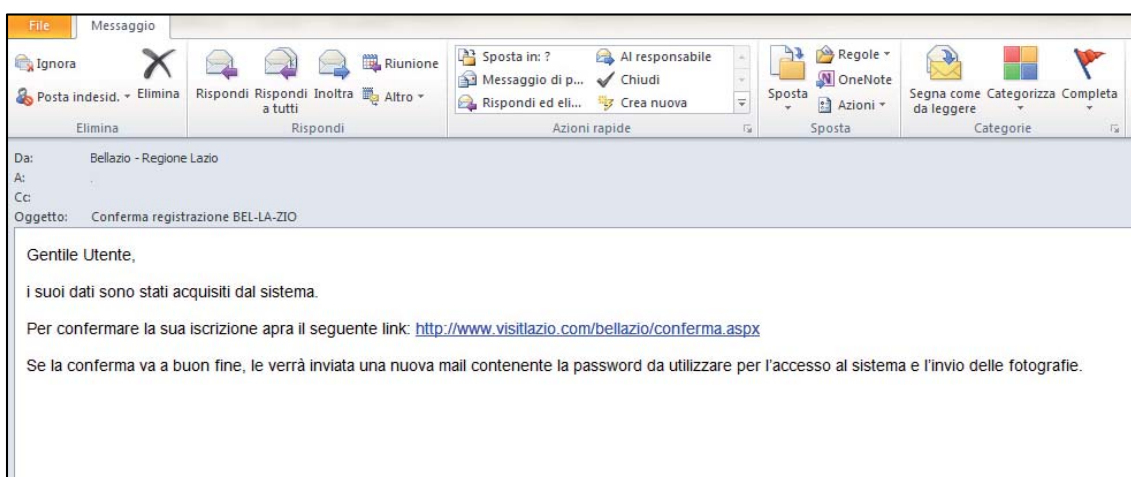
File Messaggio

Ignora
Posta indesid. ▾ Elimina
Elimina

Rispondi Rispondi a tutti Inoltra Riunione Altro ▾
Rispondi

Sposta in: ?
Messaggio di p...
Rispondi ed eli...
Al responsabile
Chiudi
Crea nuova
Azioni rapide

Sposta
Regole ▾
OneNote
Azioni ▾
Sposta

Segna come da leggere Categorizza Completa
Categorie

Da: Bellazio - Regione Lazio
A: .
Cc:
Oggetto: Conferma registrazione BEL-LA-ZIO

Gentile Utente,

i suoi dati sono stati acquisiti dal sistema.

Per confermare la sua iscrizione apra il seguente link: http://www.visitlazio.com/bellazio/conferma.aspx

Se la conferma va a buon fine, le verrà inviata una nuova mail contenente la password da utilizzare per l'accesso al sistema e l'invio delle fotografie.